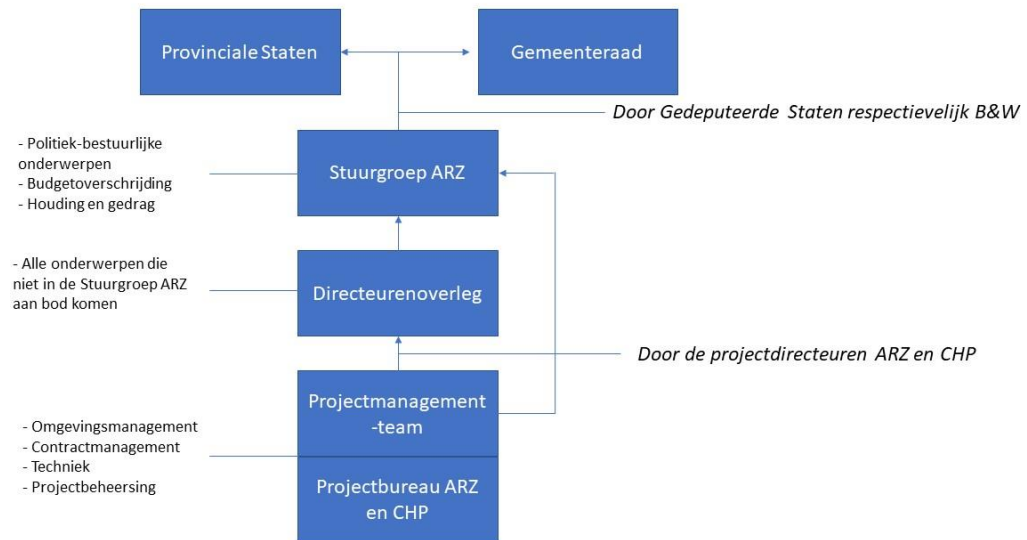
Provinciale Staten

Gemeenteraad

Door Gedeputeerde Staten respectievelijk B&W

- Politiek-bestuurlijke onderwerpen
- Budgetoverschrijding
- Houding en gedrag

Stuurgroep ARZ

- Alle onderwerpen die niet in de Stuurgroep ARZ aan bod komen

Directeurenoverleg

Door de projectdirecteuren ARZ en CHP

Projectmanagement -team

- Omgevingsmanagement
- Contractmanagement
- Techniek
- Projectbeheersing

Projectbureau ARZ en CHP